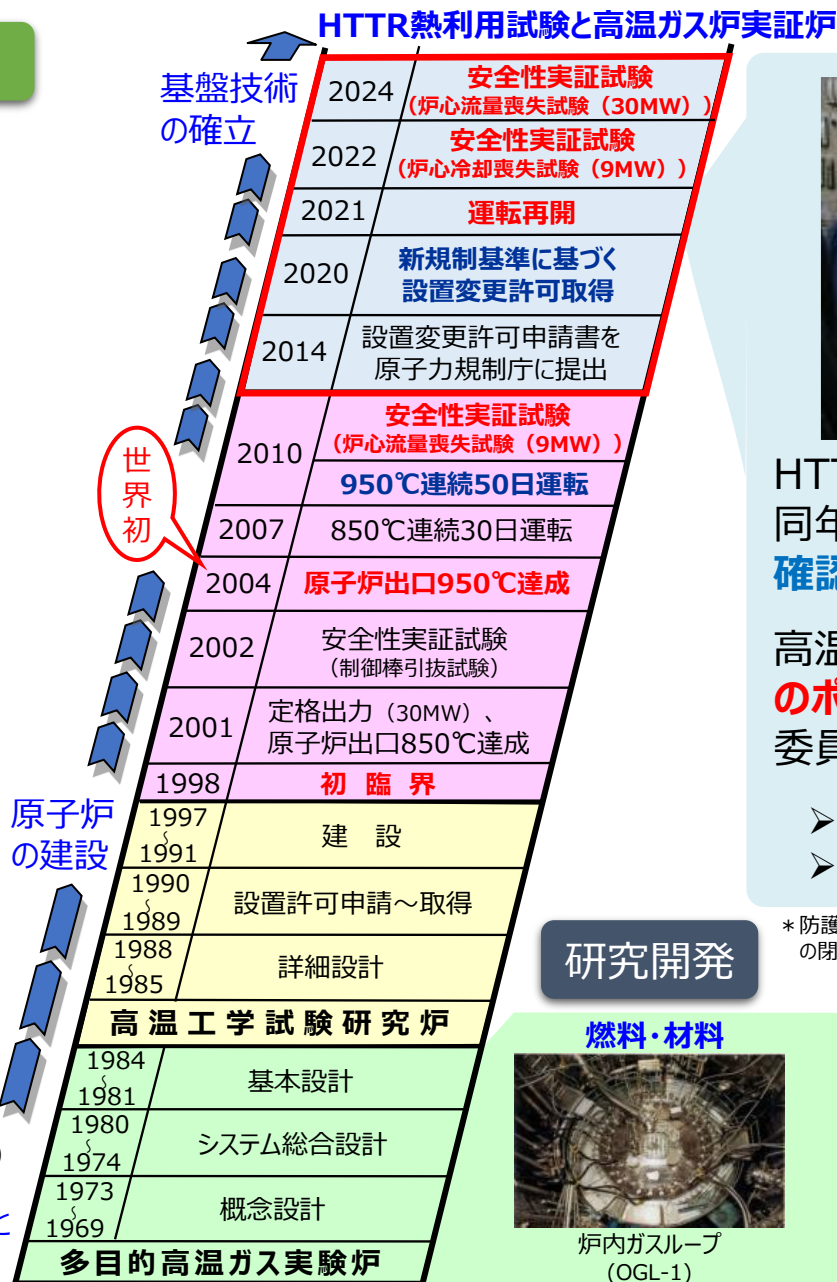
HTTR熱利用試験と高温ガス炉実証炉

基盤技術の確立

| 2024 | 安全性実証試験（炉心流量喪失試験（30MW）） |
|---|---|
| 2022 | 安全性実証試験（炉心冷却喪失試験（9MW）） |
| 2021 | 運転再開 |
| 2020 | 新規制基準に基づく設置変更許可取得 |
| 2014 | 設置変更許可申請書を原子力規制庁に提出 |
| 2010 | 安全性実証試験（炉心流量喪失試験（9MW）） |
| | 950℃連続50日運転 |
| 2007 | 850℃連続30日運転 |
| 2004 | 原子炉出口950℃達成 |
| 2002 | 安全性実証試験（制御棒引抜試験） |
| 2001 | 定格出力（30MW）、原子炉出口850℃達成 |
| 1998 | 初 臨 界 |
| 1997 ～ 1991 | 建 設 |
| 1990 ～ 1989 | 設置許可申請～取得 |
| 1988 ～ 1985 | 詳細設計 |

世界初

原子炉の建設

高温工学試験研究炉

| 1984 ～ 1981 | 基本設計 |
|---|---|
| 1980 ～ 1974 | システム総合設計 |
| 1973 ～ 1969 | 概念設計 |

多目的高温ガス実験炉

HTT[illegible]
同年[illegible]
確認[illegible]

高温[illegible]
のポ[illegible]
委員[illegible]

＊防護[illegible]
の閉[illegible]

研究開発

燃料・材料

炉内ガスループ
(OGL-1)